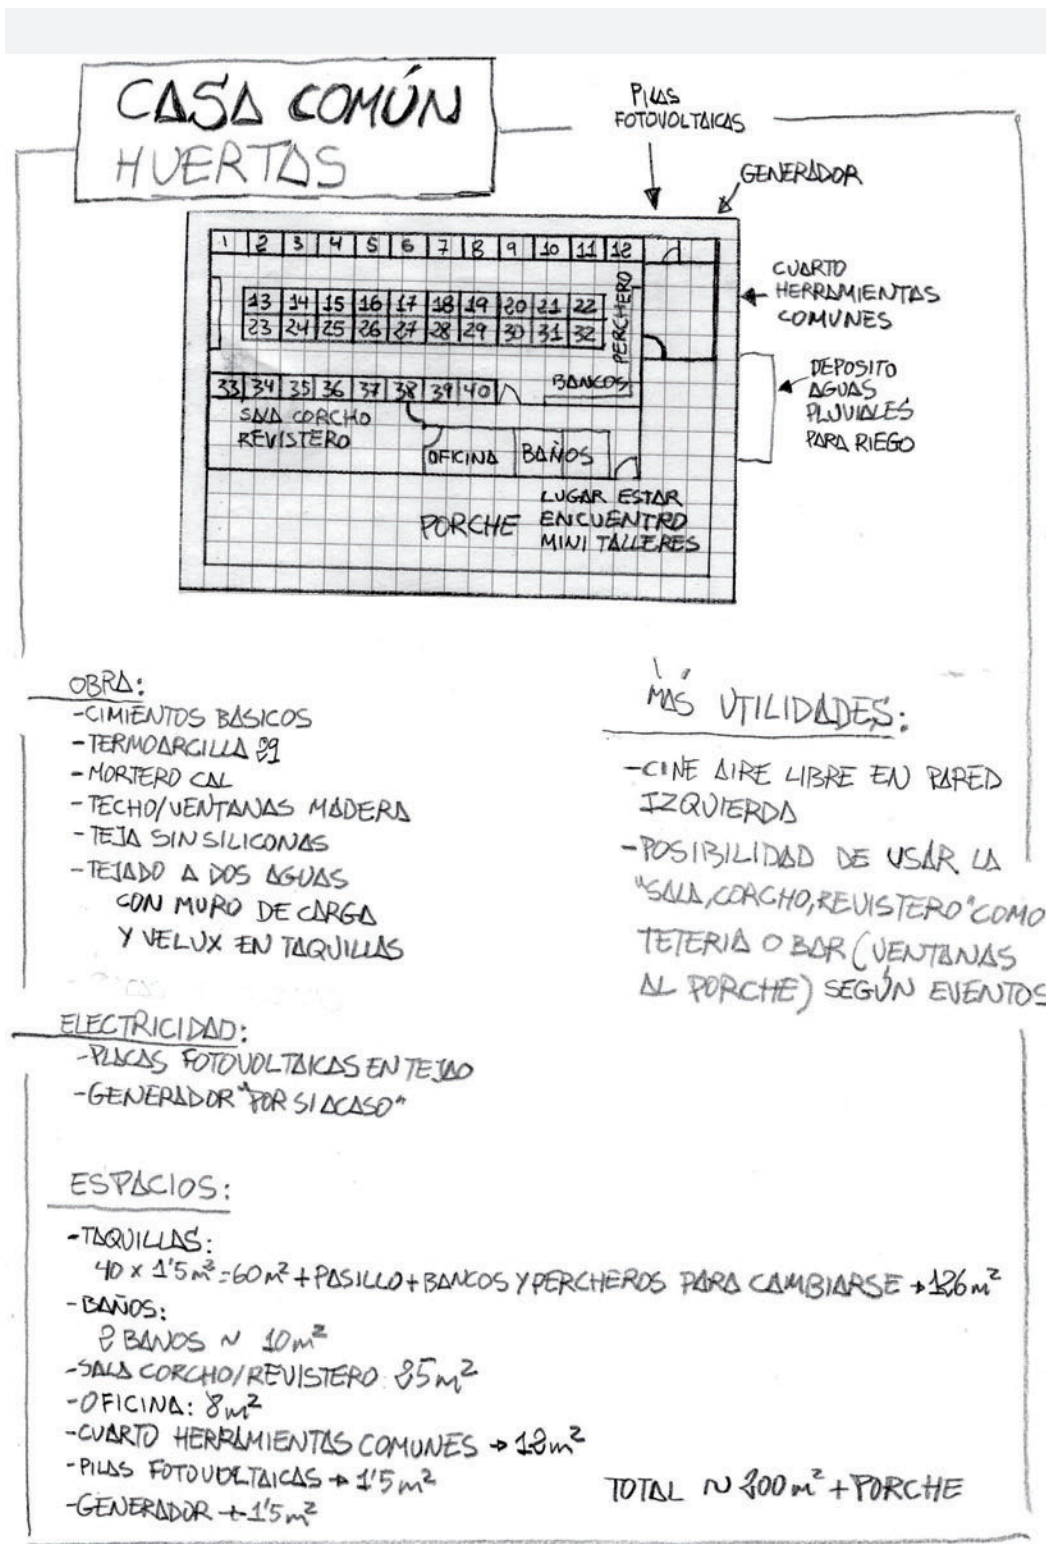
CASA COMÚN
HUERTAS

PILAS FOTOVOLTAICAS

GENERADOR

1 2 3 4 5 6 7 8 9 10 11 12

13 14 15 16 17 18 19 20 21 22
23 24 25 26 27 28 29 30 31 32

PERCHERO

CUARTO HERRAMIENTAS COMUNES

33 34 35 36 37 38 39 40

BANCOS

DEPOSITO AGUAS PLUVIALES PARA RIEGO

SALA CORCHO REVISTERO

OFICINA BAÑOS

PORCHE

LUGAR ESTAR ENCUENTRO MINI TALLERES

OBRA:
-CIMIENTOS BASICOS
-TERMOARCILLA 29
-MORTERO CAL
-TECHO/VENTANAS MADERA
-TEJA SIN SILICONAS
-TEJADO A DOS AGUAS CON MURO DE CARGA Y VELUX EN TAQUILLAS

MAS UTILIDADES:
-CINE AIRE LIBRE EN PARED IZQUIERDA
-POSIBILIDAD DE USAR LA "SALA,CORCHO,REVISTERO" COMO TETERIA O BAR (VENTANAS AL PORCHE) SEGÚN EVENTOS

ELECTRICIDAD:
-PLACAS FOTOVOLTAICAS EN TEJADO
-GENERADOR "POR SI ACASO"

ESPACIOS:
-TAQUILLAS:
$40 \times 1'5 m^2 = 60 m^2$ + PASILLO + BANCOS Y PERCHEROS PARA CAMBIARSE → $126 m^2$
-BAÑOS:
2 BAÑOS ~ $10 m^2$
-SALA CORCHO/REVISTERO $35 m^2$
-OFICINA: $8 m^2$
-CUARTO HERRAMIENTAS COMUNES → $18 m^2$
-PILAS FOTOVOLTAICAS → $1'5 m^2$
-GENERADOR → $1'5 m^2$

TOTAL ~ $200 m^2$ + PORCHE